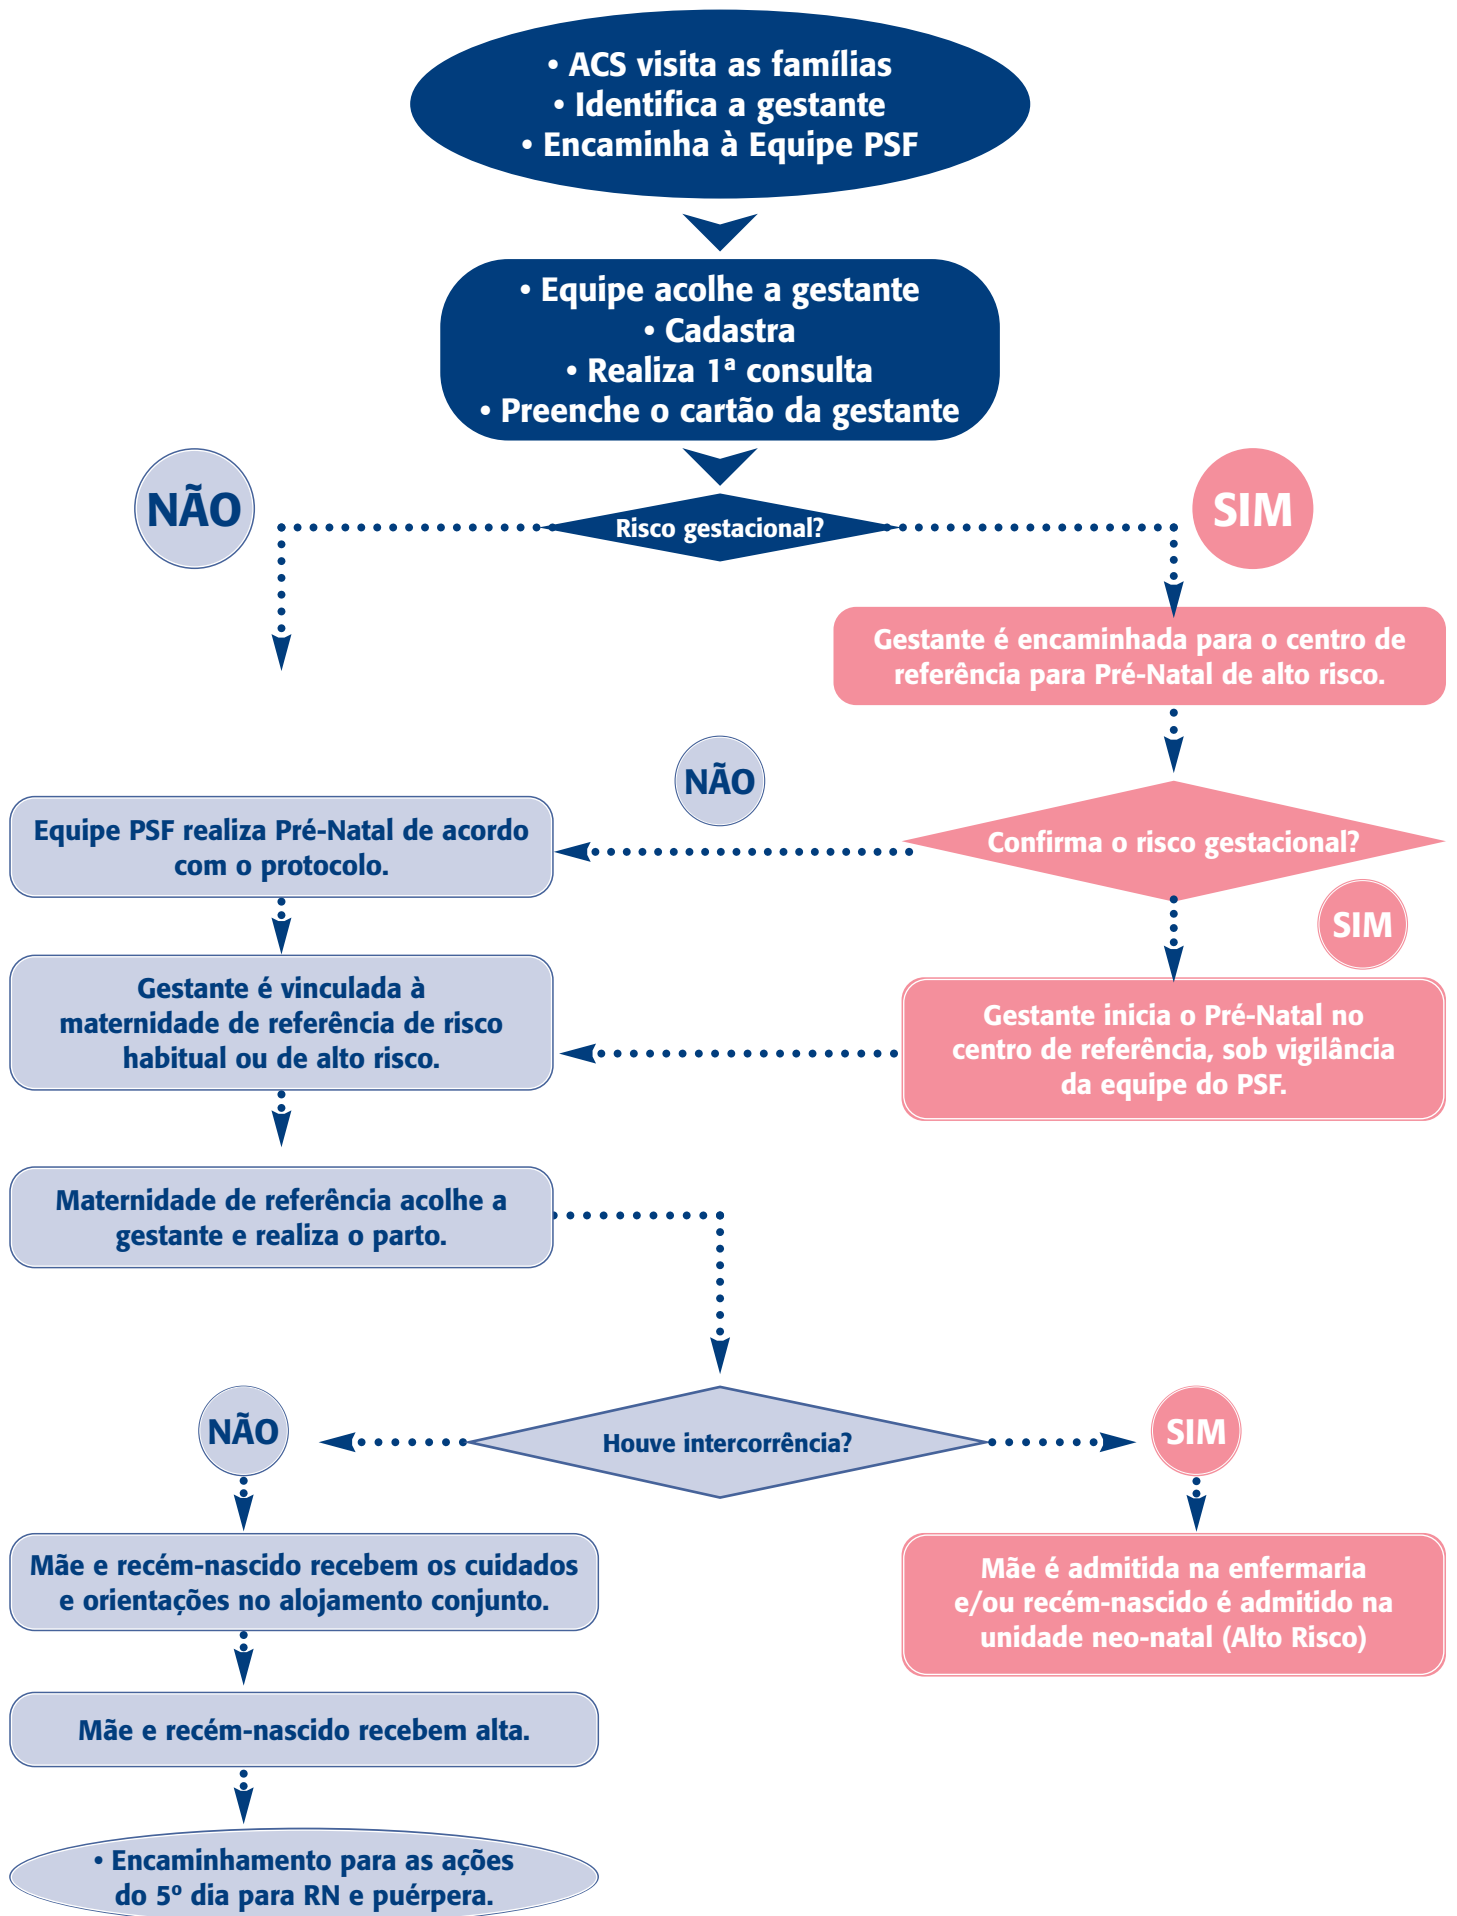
• ACS visita as famílias
• Identifica a gestante
• Encaminha à Equipe PSF

• Equipe acolhe a gestante
• Cadastra
• Realiza 1ª consulta
• Preenche o cartão da gestante

NÃO

Risco gestacional?

SIM

Gestante é encaminhada para o centro de referência para Pré-Natal de alto risco.

NÃO

Equipe PSF realiza Pré-Natal de acordo com o protocolo.

Confirma o risco gestacional?

SIM

Gestante é vinculada à maternidade de referência de risco habitual ou de alto risco.

Gestante inicia o Pré-Natal no centro de referência, sob vigilância da equipe do PSF.

Maternidade de referência acolhe a gestante e realiza o parto.

NÃO

Houve intercorrência?

SIM

Mãe e recém-nascido recebem os cuidados e orientações no alojamento conjunto.

Mãe é admitida na enfermaria e/ou recém-nascido é admitido na unidade neo-natal (Alto Risco)

Mãe e recém-nascido recebem alta.

• Encaminhamento para as ações do 5º dia para RN e puérpera.